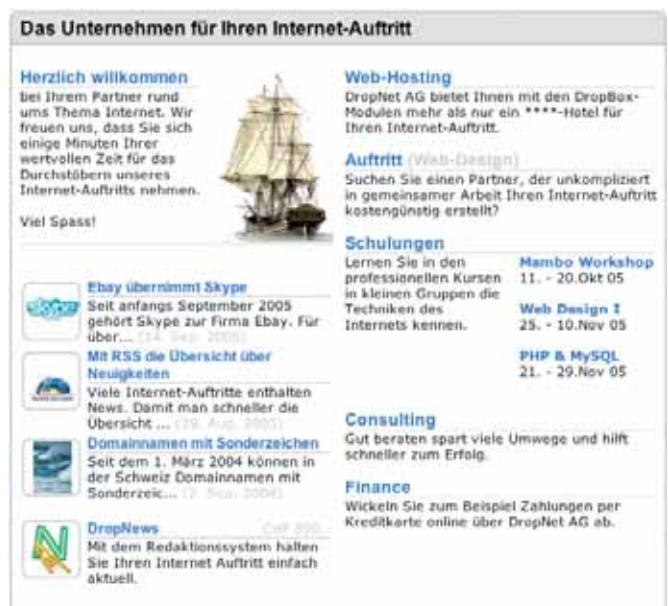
Das Unternehmen für Ihren Internet-Auftritt

Herzlich willkommen
bei Ihrem Partner rund ums Thema Internet. Wir freuen uns, dass Sie sich einige Minuten Ihrer wertvollen Zeit für das Durchstöbern unseres Internet-Auftritts nehmen.

Viel Spass!

skype
Ebay übernimmt Skype
Seit anfangs September 2005 gehört Skype zur Firma Ebay. Für über... (14. Sep. 2005)

Mit RSS die Übersicht über Neuigkeiten
Viele Internet-Auftritte enthalten News. Damit man schneller die Übersicht ... (20. Aug. 2005)

Domainnamen mit Sonderzeichen
Seit dem 1. März 2004 können in der Schweiz Domainnamen mit Sonderzeic... (2. Sep. 2004)

DropNews
CHF 890.-
Mit dem Redaktionssystem halten Sie Ihren Internet Auftritt einfach aktuell.

Web-Hosting
DropNet AG bietet Ihnen mit den DropBox-Modulen mehr als nur ein ****-Hotel für Ihren Internet-Auftritt.

Auftritt (Web-Design)
Suchen Sie einen Partner, der unkompliziert in gemeinsamer Arbeit Ihren Internet-Auftritt kostengünstig erstellt?

Schulungen
Lernen Sie in den professionellen Kursen in kleinen Gruppen die Techniken des Internets kennen.

Mambo Workshop
11. - 20.Okt 05

Web Design I
25. - 10.Nov 05

PHP & MySQL
21. - 29.Nov 05

Consulting
Gut beraten spart viele Umwege und hilft schneller zum Erfolg.

Finance
Wickeln Sie zum Beispiel Zahlungen per Kreditkarte online über DropNet AG ab.